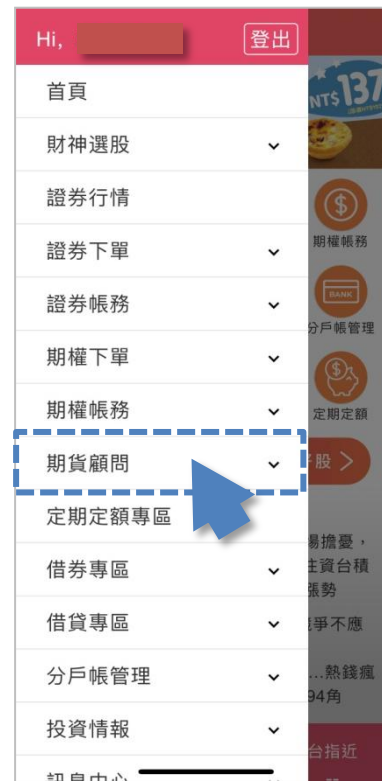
Hi, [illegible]
登出

首頁
財神選股
證券行情
證券下單
證券帳務
期權下單
期權帳務
期貨顧問
定期定額專區
借券專區
借貸專區
分戶帳管理
投資情報
訊息中心

NT$137
期權帳務
BANK
分戶帳管理
定期定額
股 >
易擔憂，
往資台積
漲勢
爭不應
...熱錢瘋
94角
台指近